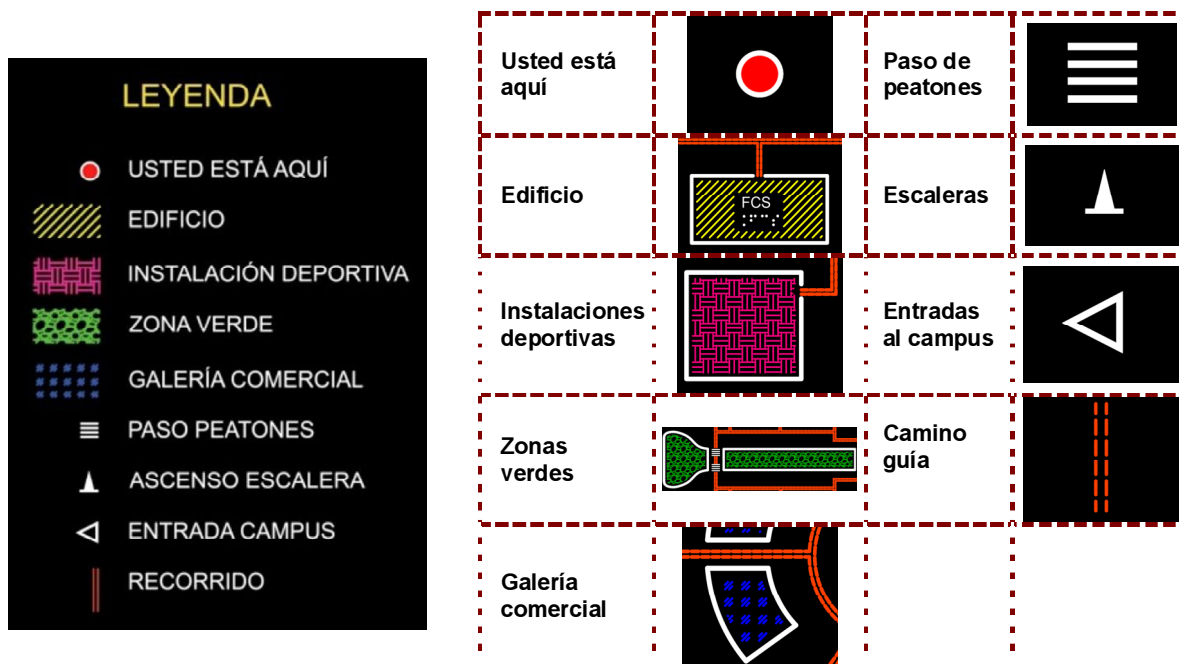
LEYENDA

USTED ESTÁ AQUÍ
EDIFICIO
INSTALACIÓN DEPORTIVA
ZONA VERDE
GALERÍA COMERCIAL
PASO PEATONES
ASCENSO ESCALERA
ENTRADA CAMPUS
RECORRIDO

| Usted está aquí | | Paso de peatones | |
|---|---|---|---|
| Edificio | FCS | Escaleras | |
| Instalaciones deportivas | | Entradas al campus | |
| Zonas verdes | | Camino guía | |
| Galería comercial | | | |